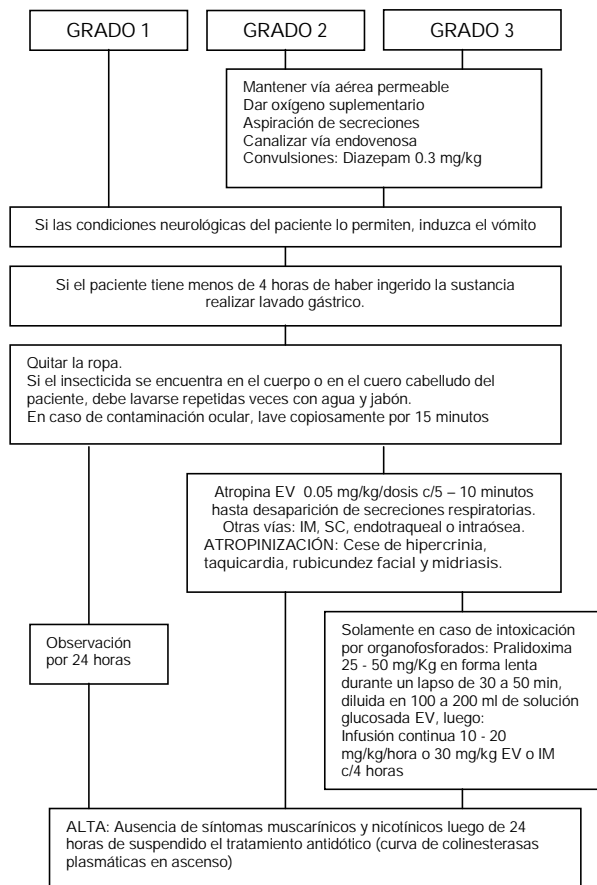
GRADO 1

GRADO 2

GRADO 3

Mantener vía aérea permeable
Dar oxígeno suplementario
Aspiración de secreciones
Canalizar vía endovenosa
Convulsiones: Diazepam 0.3 mg/kg

Si las condiciones neurológicas del paciente lo permiten, induzca el vómito

Si el paciente tiene menos de 4 horas de haber ingerido la sustancia realizar lavado gástrico.

Quitar la ropa.
Si el insecticida se encuentra en el cuerpo o en el cuero cabelludo del paciente, debe lavarse repetidas veces con agua y jabón.
En caso de contaminación ocular, lave copiosamente por 15 minutos

Atropina EV 0.05 mg/kg/dosis c/5 – 10 minutos hasta desaparición de secreciones respiratorias.
Otras vías: IM, SC, endotraqueal o intraósea.
ATROPINIZACIÓN: Cese de hipercrinia, taquicardia, rubicundez facial y midriasis.

Observación por 24 horas

Solamente en caso de intoxicación por organofosforados: Pralidoxima 25 - 50 mg/Kg en forma lenta durante un lapso de 30 a 50 min, diluida en 100 a 200 ml de solución glucosada EV, luego:
Infusión continua 10 - 20 mg/kg/hora o 30 mg/kg EV o IM c/4 horas

ALTA: Ausencia de síntomas muscarínicos y nicotínicos luego de 24 horas de suspendido el tratamiento antidótico (curva de colinesterasas plasmáticas en ascenso)